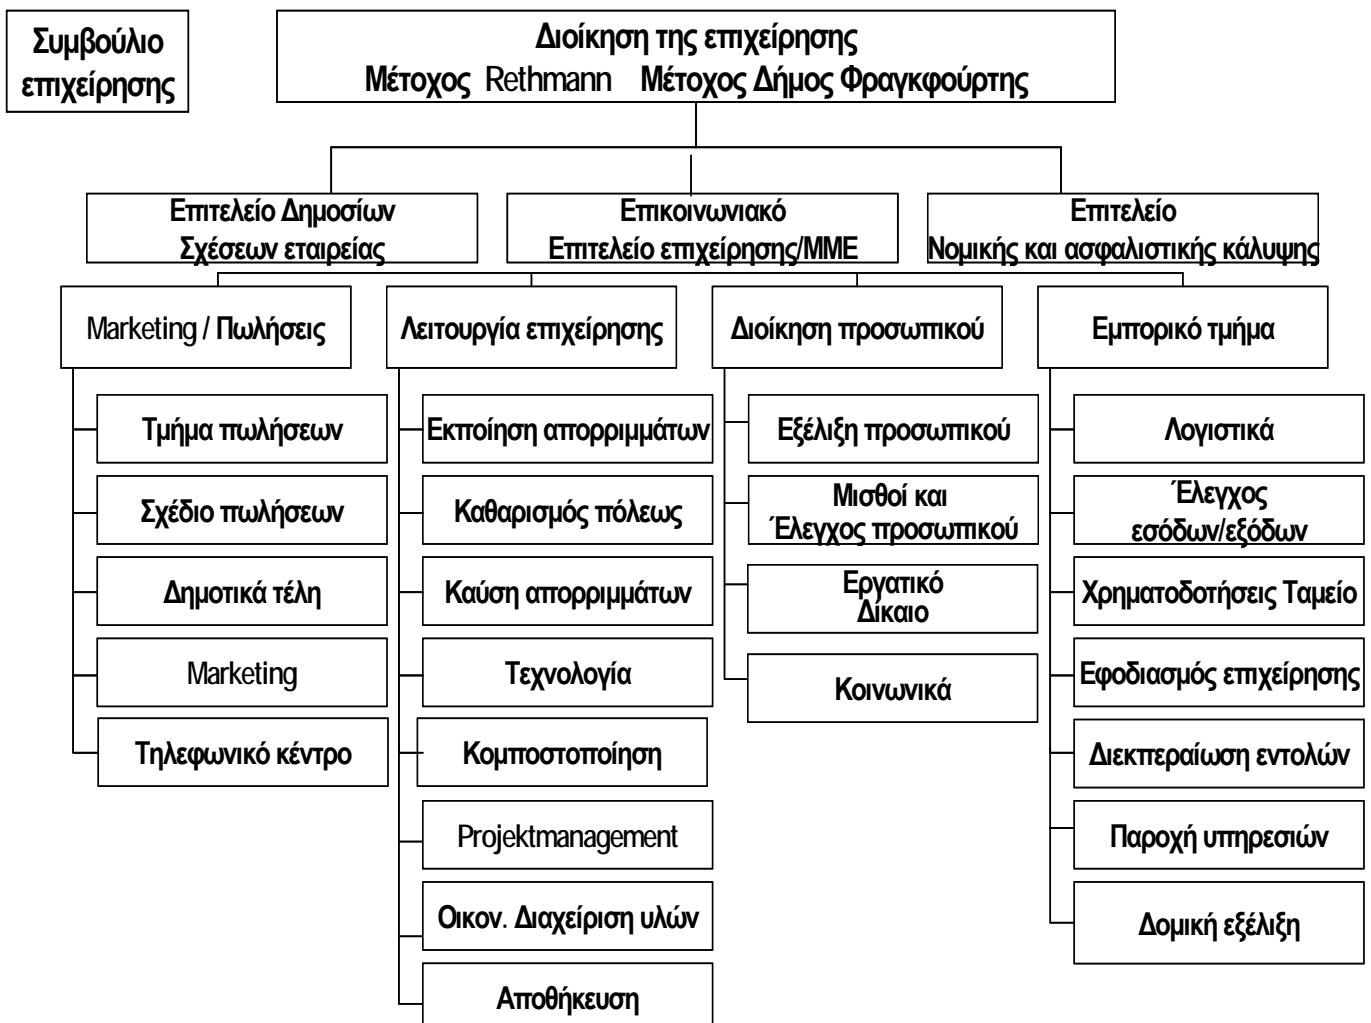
Συμβούλιο επιχείρησης

Διοίκηση της επιχείρησης
Μέτοχος Rethmann Μέτοχος Δήμος Φραγκφούρτης

Επιτελείο Δημοσίων Σχέσεων εταιρείας

Επικοινωνιακό Επιτελείο επιχείρησης/ΜΜΕ

Επιτελείο Νομικής και ασφαλιστικής κάλυψης

Marketing / Πωλήσεις

Τμήμα πωλήσεων

Σχέδιο πωλήσεων

Δημοτικά τέλη

Marketing

Τηλεφωνικό κέντρο

Λειτουργία επιχείρησης

Εκποίηση απορριμμάτων

Καθαρισμός πόλεως

Καύση απορριμμάτων

Τεχνολογία

Κομποστοποίηση

Projektmanagement

Οικον. Διαχείριση υλών

Αποθήκευση

Διοίκηση προσωπικού

Εξέλιξη προσωπικού

Μισθοί και Έλεγχος προσωπικού

Εργατικό Δίκαιο

Κοινωνικά

Εμπορικό τμήμα

Λογιστικά

Έλεγχος εσόδων/εξόδων

Χρηματοδοτήσεις Ταμείο

Εφοδιασμός επιχείρησης

Διεκπεραίωση εντολών

Παροχή υπηρεσιών

Δομική εξέλιξη